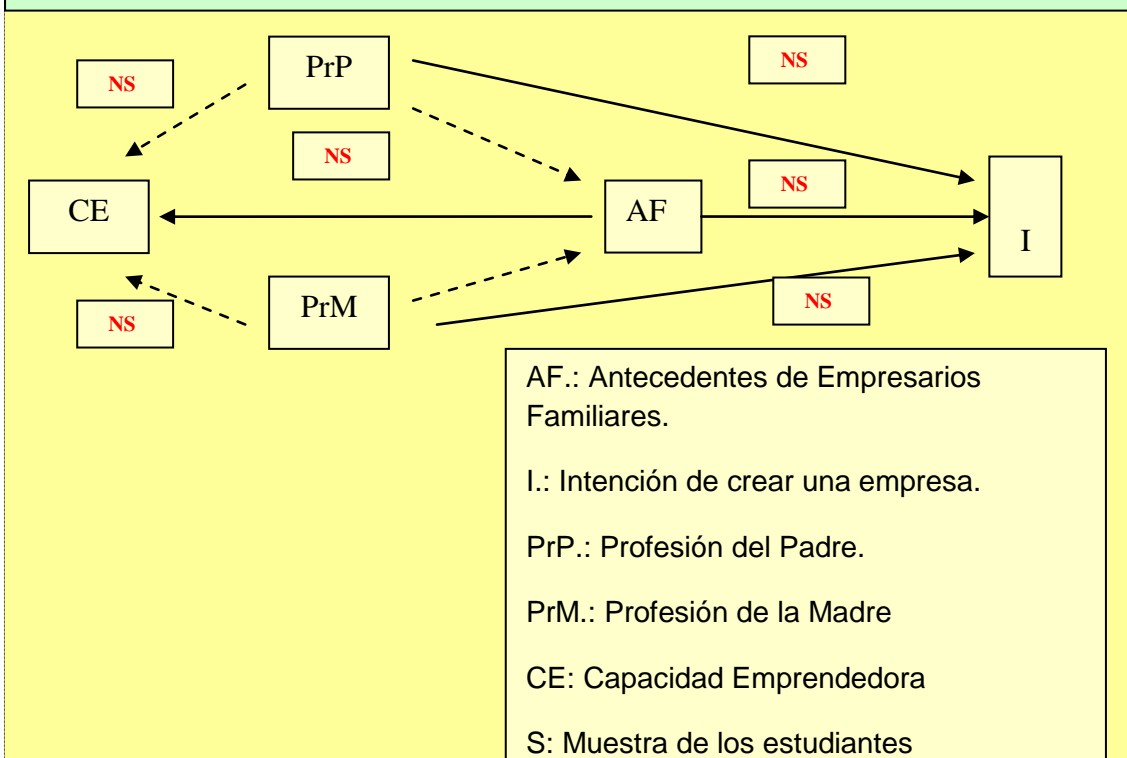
NS

PrP

NS

NS

CE

AF

NS

I

PrM

NS

NS

AF.: Antecedentes de Empresarios Familiares.

I.: Intención de crear una empresa.

PrP.: Profesión del Padre.

PrM.: Profesión de la Madre

CE: Capacidad Emprendedora

S: Muestra de los estudiantes